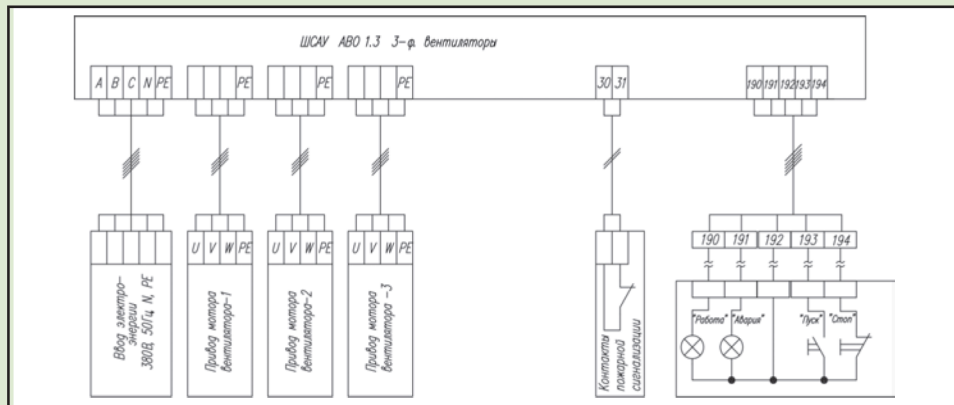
ШСАУ АВО 1.3 3-ф. вентиляторы

A B C N PE

PE

PE

PE

30 31

190 191 192 193 194

U V W PE

U V W PE

U V W PE

190 191 192 193 194

Ввод электроэнергии 380В, 50Гц N, PE

Привод мотора вентилятора-1

Привод мотора вентилятора-2

Привод мотора вентилятора -3

Контакты пожарной сигнализации

"Работа" "Авария"

"Пуск" "Стоп"